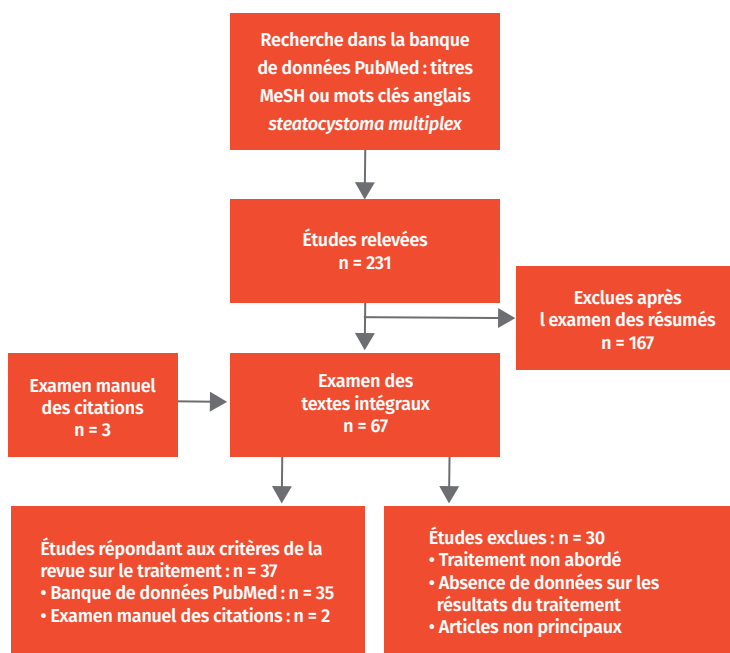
Recherche dans la banque de données PubMed : titres MeSH ou mots clés anglais *steatocystoma multiplex*

Études relevées
n = 231

Exclues après l examen des résumés
n = 167

Examen manuel des citations
n = 3

Examen des textes intégraux
n = 67

Études répondant aux critères de la revue sur le traitement : n = 37
• Banque de données PubMed : n = 35
• Examen manuel des citations : n = 2

Études exclues : n = 30
• Traitement non abordé
• Absence de données sur les résultats du traitement
• Articles non principaux